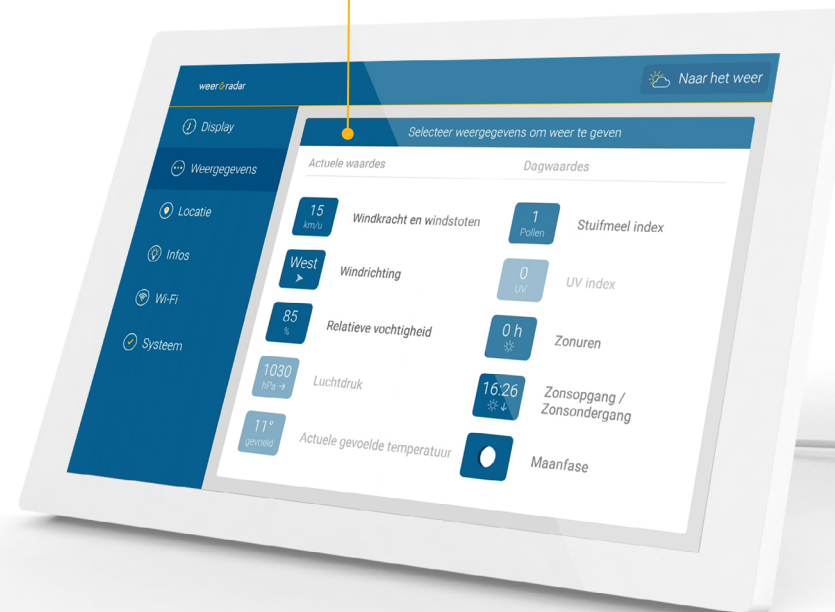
weer&radar

Naar het weer

Display

Weergegevens

Locatie

Infos

Wi-Fi

Systeem

Selecteer weergegevens om weer te geven

Actuele waardes

Dagwaardes

15 km/u
Windkracht en windstoten

West
Windrichting

85 %
Relatieve vochtigheid

1030 hPa
Luchtdruk

11° gevoeld
Actuele gevoelde temperatuur

1 Pollen
Stuifmeel index

0 UV
UV index

0 h
Zonuren

16:26
Zonsopgang / Zonsondergang

Maanfase